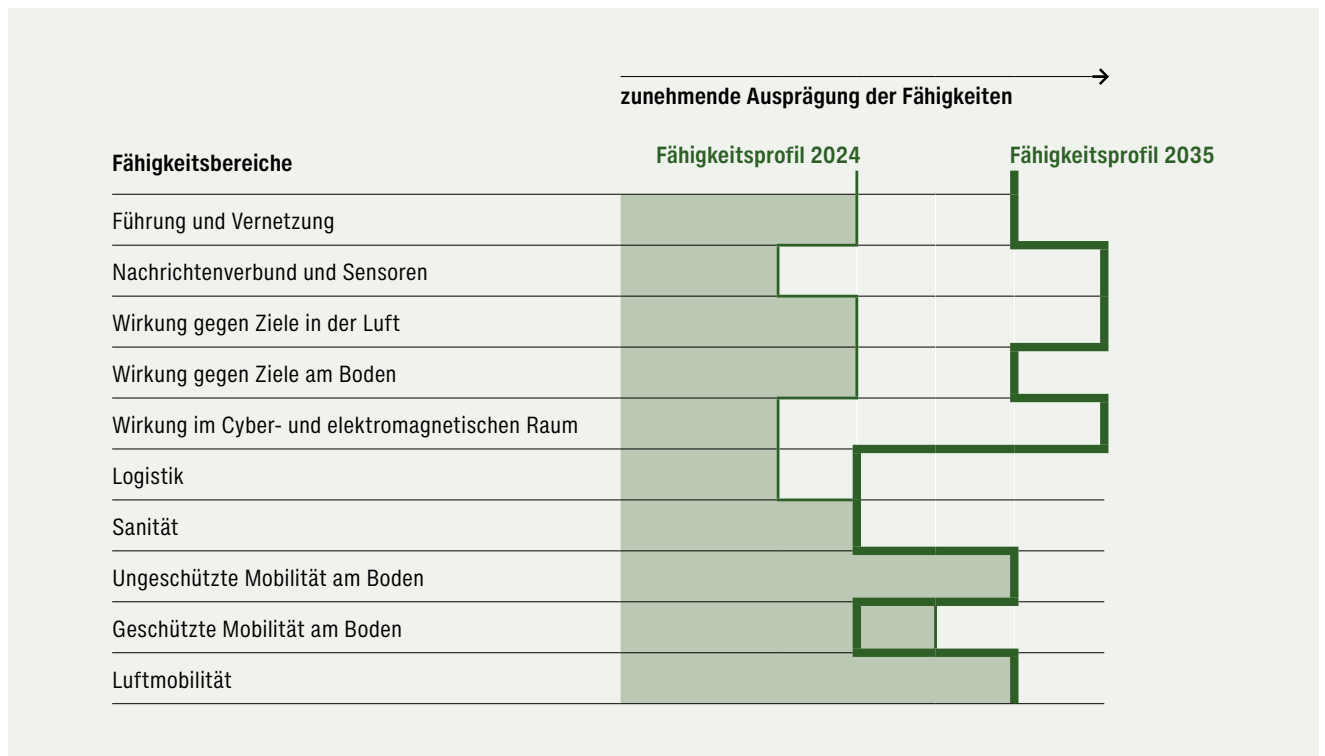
zunehmende Ausprägung der Fähigkeiten

Fähigkeitsbereiche

Fähigkeitsprofil 2024

Fähigkeitsprofil 2035

Führung und Vernetzung

Nachrichtenverbund und Sensoren

Wirkung gegen Ziele in der Luft

Wirkung gegen Ziele am Boden

Wirkung im Cyber- und elektromagnetischen Raum

Logistik

Sanität

Ungeschützte Mobilität am Boden

Geschützte Mobilität am Boden

Luftmobilität